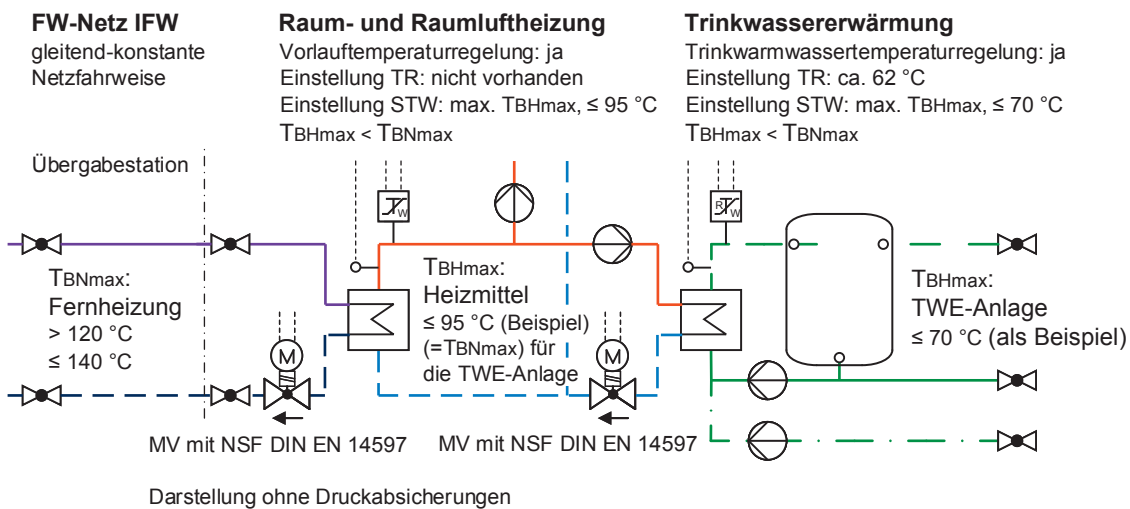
**FW-Netz IFW**
gleitend-konstante Netzfahrweise

**Raum- und Raumluftheizung**
Vorlauftemperaturregelung: ja
Einstellung TR: nicht vorhanden
Einstellung STW: max. $T_{BHmax}$, ≤ 95 °C
$T_{BHmax} < T_{BNmax}$

**Trinkwassererwärmung**
Trinkwarmwassertemperaturregelung: ja
Einstellung TR: ca. 62 °C
Einstellung STW: max. $T_{BHmax}$, ≤ 70 °C
$T_{BHmax} < T_{BNmax}$

Übergabestation

W

R W

$T_{BNmax}$:
Fernheizung
> 120 °C
≤ 140 °C

$T_{BHmax}$:
Heizmittel
≤ 95 °C (Beispiel)
(=$T_{BNmax}$) für die TWE-Anlage

$T_{BHmax}$:
TWE-Anlage
≤ 70 °C (als Beispiel)

M

M

MV mit NSF DIN EN 14597

MV mit NSF DIN EN 14597

Darstellung ohne Druckabsicherungen